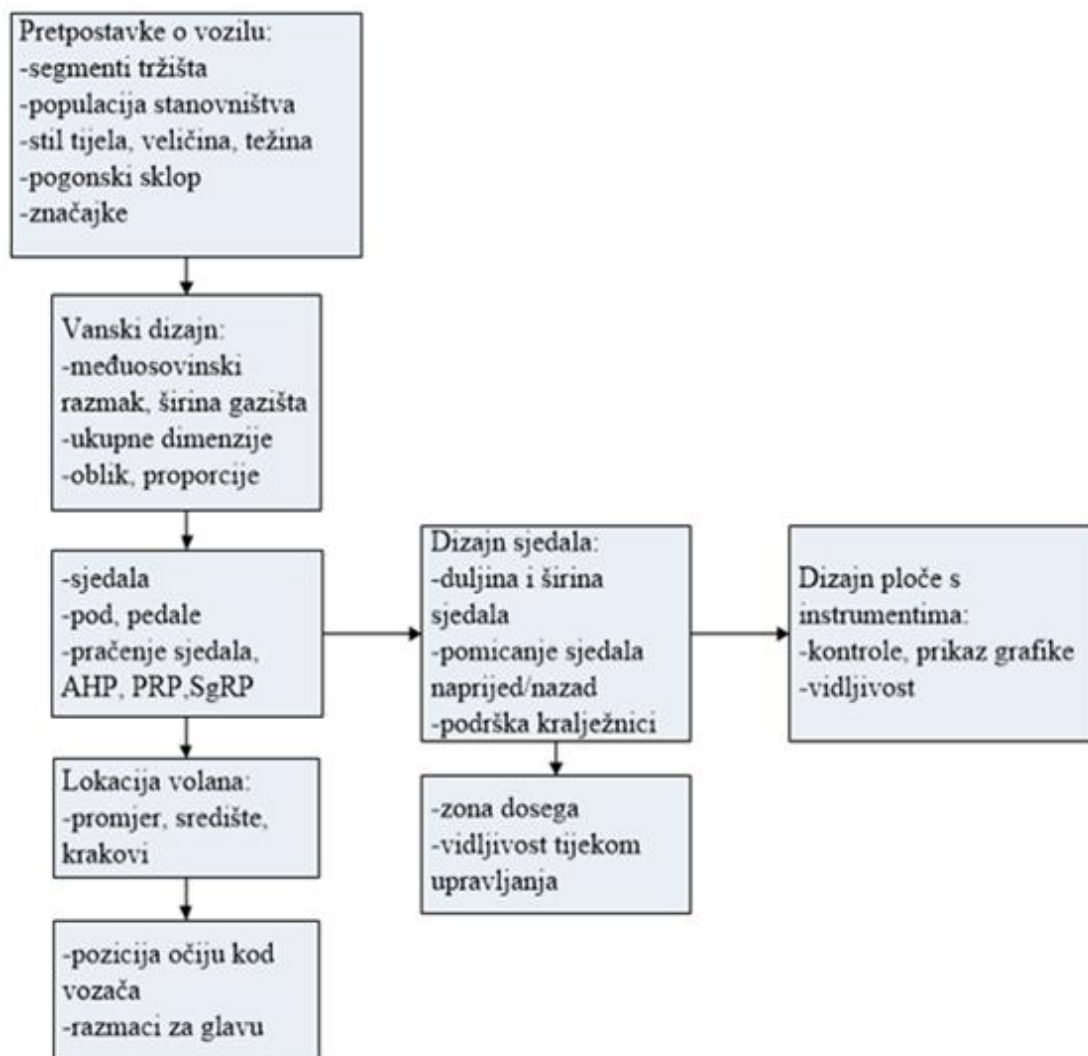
Pretpostavke o vozilu:
-segmenti tržišta
-populacija stanovništva
-stil tijela, veličina, težina
-pogonski sklop
-značajke

Vanski dizajn:
-međuosovinski razmak, širina gazišta
-ukupne dimenzije
-oblik, proporcije

-sjedala
-pod, pedale
-praćenje sjedala, AHP, PRP,SgRP

Lokacija volana:
-promjer, središte, krakovi

-pozicija očiju kod vozača
-razmaci za glavu

Dizajn sjedala:
-duljina i širina sjedala
-pomicanje sjedala naprijed/nazad
-podrška kralježnici

-zona dosega
-vidljivost tijekom upravljanja

Dizajn ploče s instrumentima:
-kontrole, prikaz grafike
-vidljivost